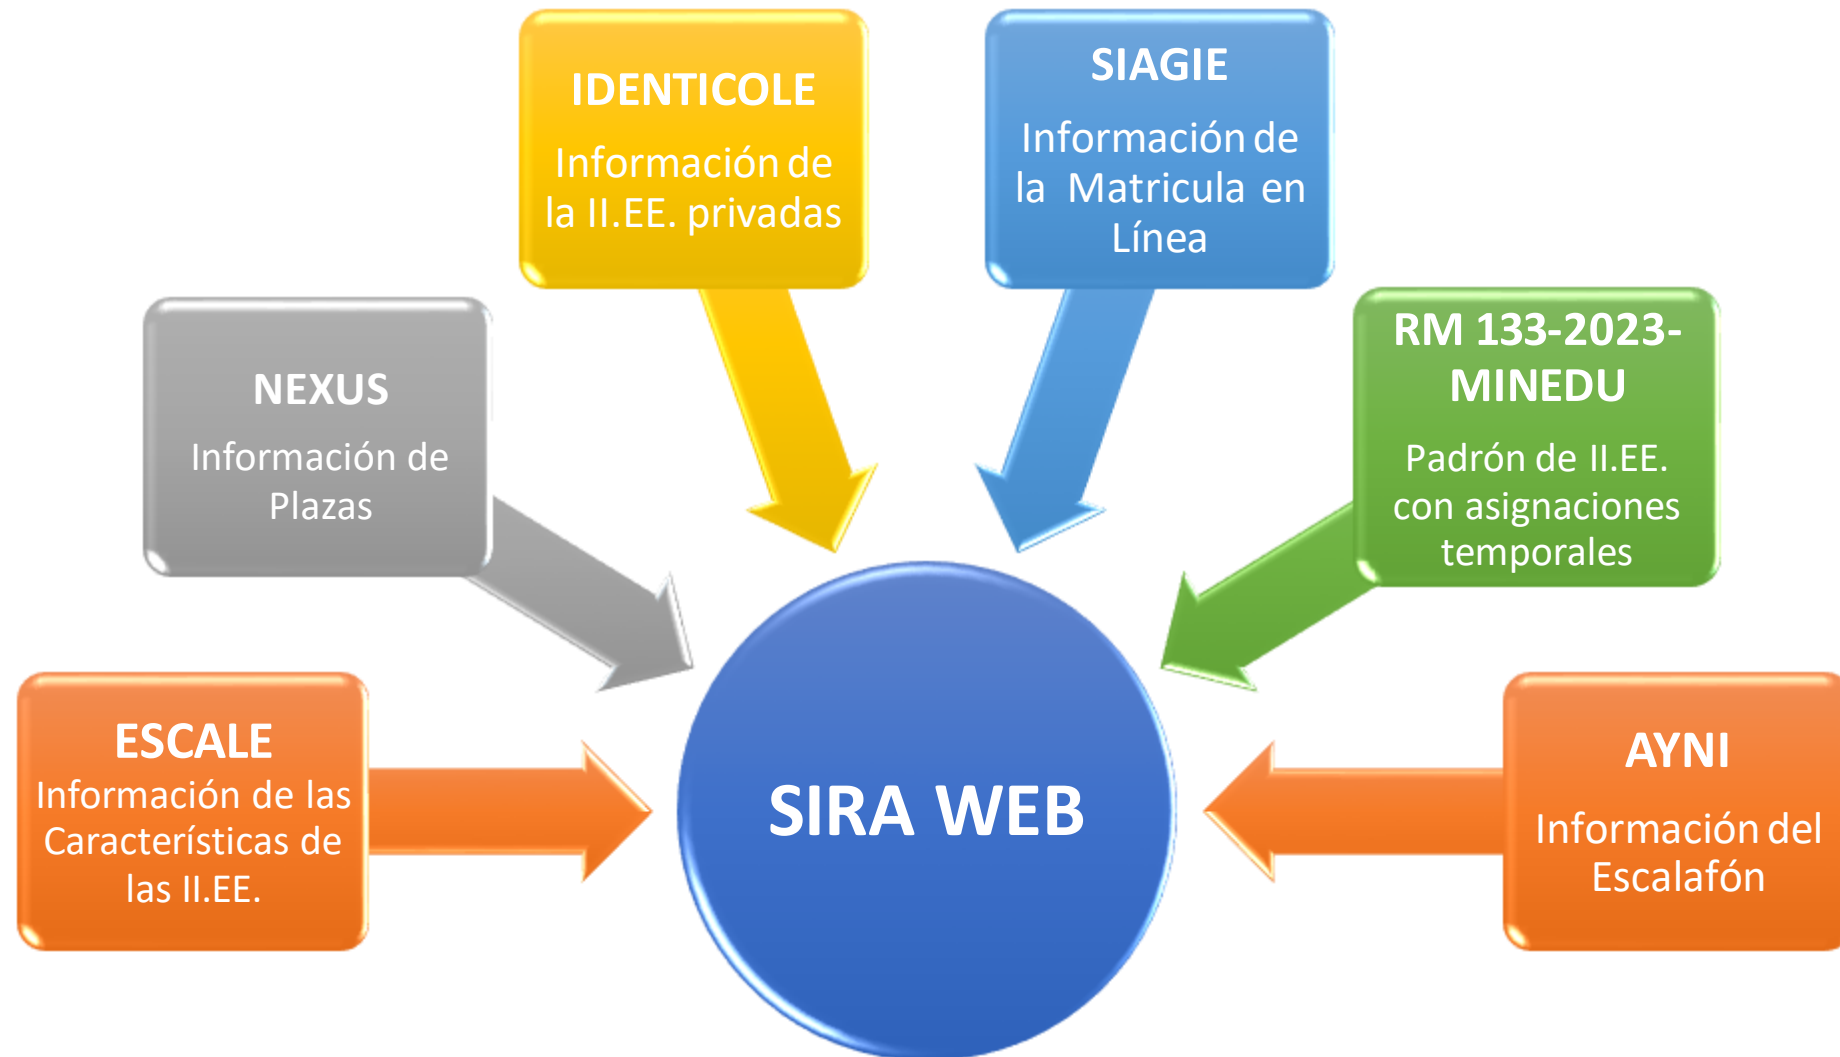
IDENTICOLE
Información de la II.EE. privadas

SIAGIE
Información de la Matricula en Línea

NEXUS
Información de Plazas

RM 133-2023-MINEDU
Padrón de II.EE. con asignaciones temporales

ESCALE
Información de las Características de las II.EE.

SIRA WEB

AYNI
Información del Escalafón